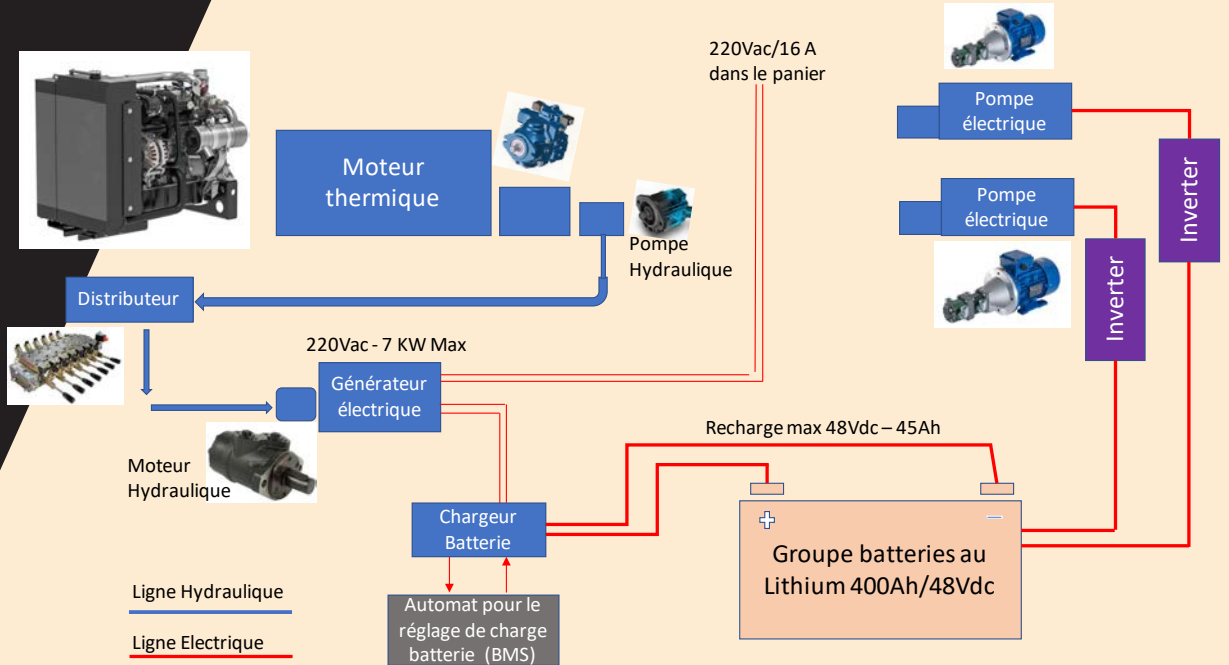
Moteur thermique

Pompe Hydraulique

220Vac/16 A dans le panier

Pompe électrique

Pompe électrique

Inverter

Inverter

Distributeur

220Vac - 7 KW Max

Générateur électrique

Moteur Hydraulique

Recharge max 48Vdc – 45Ah

Chargeur Batterie

+

−

Groupe batteries au Lithium 400Ah/48Vdc

Ligne Hydraulique

Ligne Electrique

Automat pour le réglage de charge batterie (BMS)